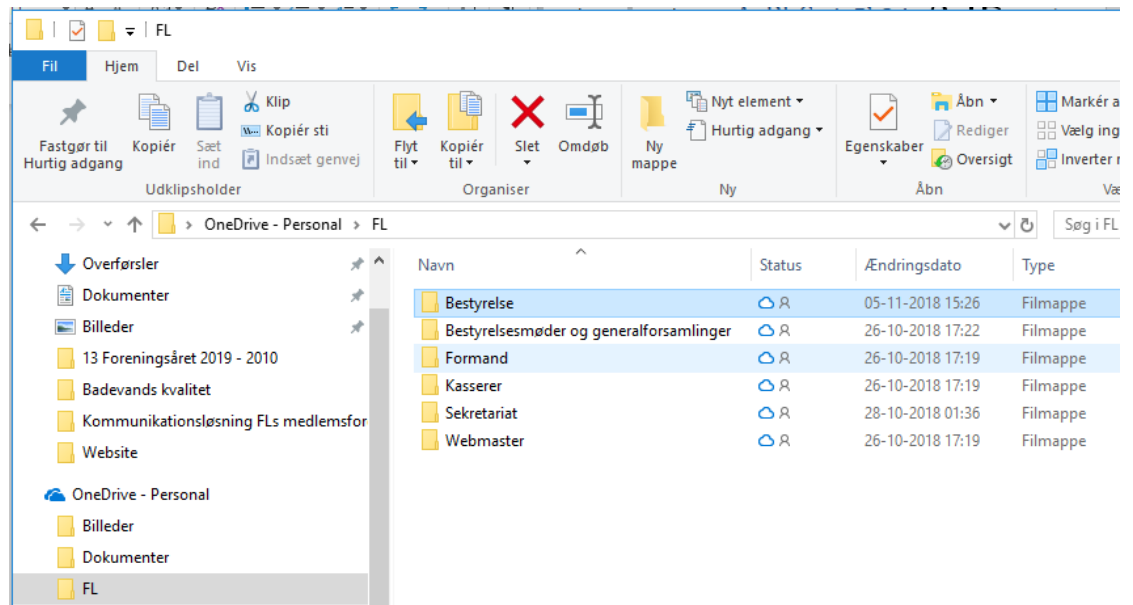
FL

Fil Hjem Del Vis

Fastgør til Hurtig adgang
Kopiér
Sæt ind
Klip
Kopiér sti
Indsæt genvej
Udklipsholder

Flyt til
Kopiér til
Slet
Omdøb
Organiser

Ny mappe
Nyt element
Hurtig adgang
Ny

Egenskaber
Åbn
Rediger
Oversigt
Åbn

Markér a
Vælg ing
Inverter n
Væ

OneDrive - Personal > FL

Søg i FL

Overførsler
Dokumenter
Billeder
13 Foreningsåret 2019 - 2010
Badevands kvalitet
Kommunikationsløsning FLs medlemsfor
Website
OneDrive - Personal
Billeder
Dokumenter
FL

| Navn | Status | Ændringsdato | Type |
|---|---|---|---|
| Bestyrelse | | 05-11-2018 15:26 | Filmappe |
| Bestyrelsesmøder og generalforsamlinger | | 26-10-2018 17:22 | Filmappe |
| Formand | | 26-10-2018 17:19 | Filmappe |
| Kasserer | | 26-10-2018 17:19 | Filmappe |
| Sekretariat | | 28-10-2018 01:36 | Filmappe |
| Webmaster | | 26-10-2018 17:19 | Filmappe |